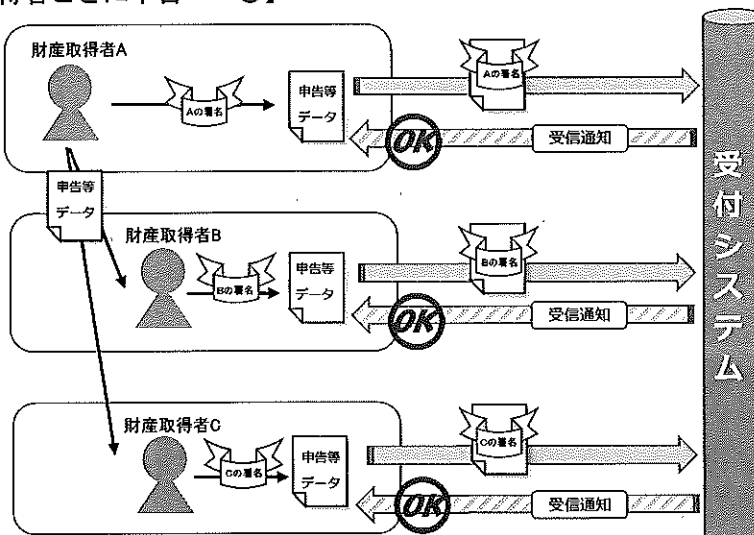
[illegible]

財産取得者A

Aの署名

申告等データ

Aの署名

OK

受信通知

受付システム

申告等データ

財産取得者B

Bの署名

申告等データ

Bの署名

OK

受信通知

財産取得者C

Cの署名

申告等データ

Cの署名

OK

受信通知